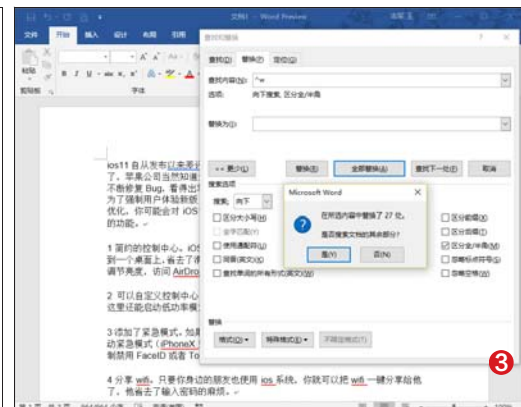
文档1 - Word Preview

文件 开始 插入 设计 布局 引用

粘贴 剪贴板 字体

查找和替换

查找(D) 替换(P) 定位(G)

查找内容(N): ^w
选项: 向下搜索, 区分全/半角

替换为(I):

<< 更少(L) 替换(R) 全部替换(A) 查找下一处(F) 取消

搜索选项
搜索: 向下
区分大小写(H) 区分前缀(X)
全字匹配(Y) 区分后缀(T)
使用通配符(U) 区分全/半角(M)
同音(英文)(K) 忽略标点符号(S)
查找单词的所有形式(英文)(W) 忽略空格(W)

Microsoft Word
在所选内容中替换了 27 处。
是否搜索文档的其余部分?
是(Y) 否(N)

替换
格式(O) 特殊格式(E) 不限定格式(T)

ios11 自从发布以来受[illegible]了。苹果公司当然知道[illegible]不断修复 Bug。看得出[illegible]为了强制用户体验新版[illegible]优化。你可能会对 iOS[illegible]的功能。

1 简约的控制中心。iOS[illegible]到一个桌面上,省去了滑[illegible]调节亮度,访问 AirDro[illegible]

2 可以自定义控制中心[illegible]这里还能启动低功率模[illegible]

3 添加了紧急模式。如果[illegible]动紧急模式(iPhoneX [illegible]制禁用 FaceID 或者 To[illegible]

4 分享 wifi。只要你身边的朋友也使用 ios 系统,你就可以把 wifi 一键分享给他了,他省去了输入密码的麻烦。

❸